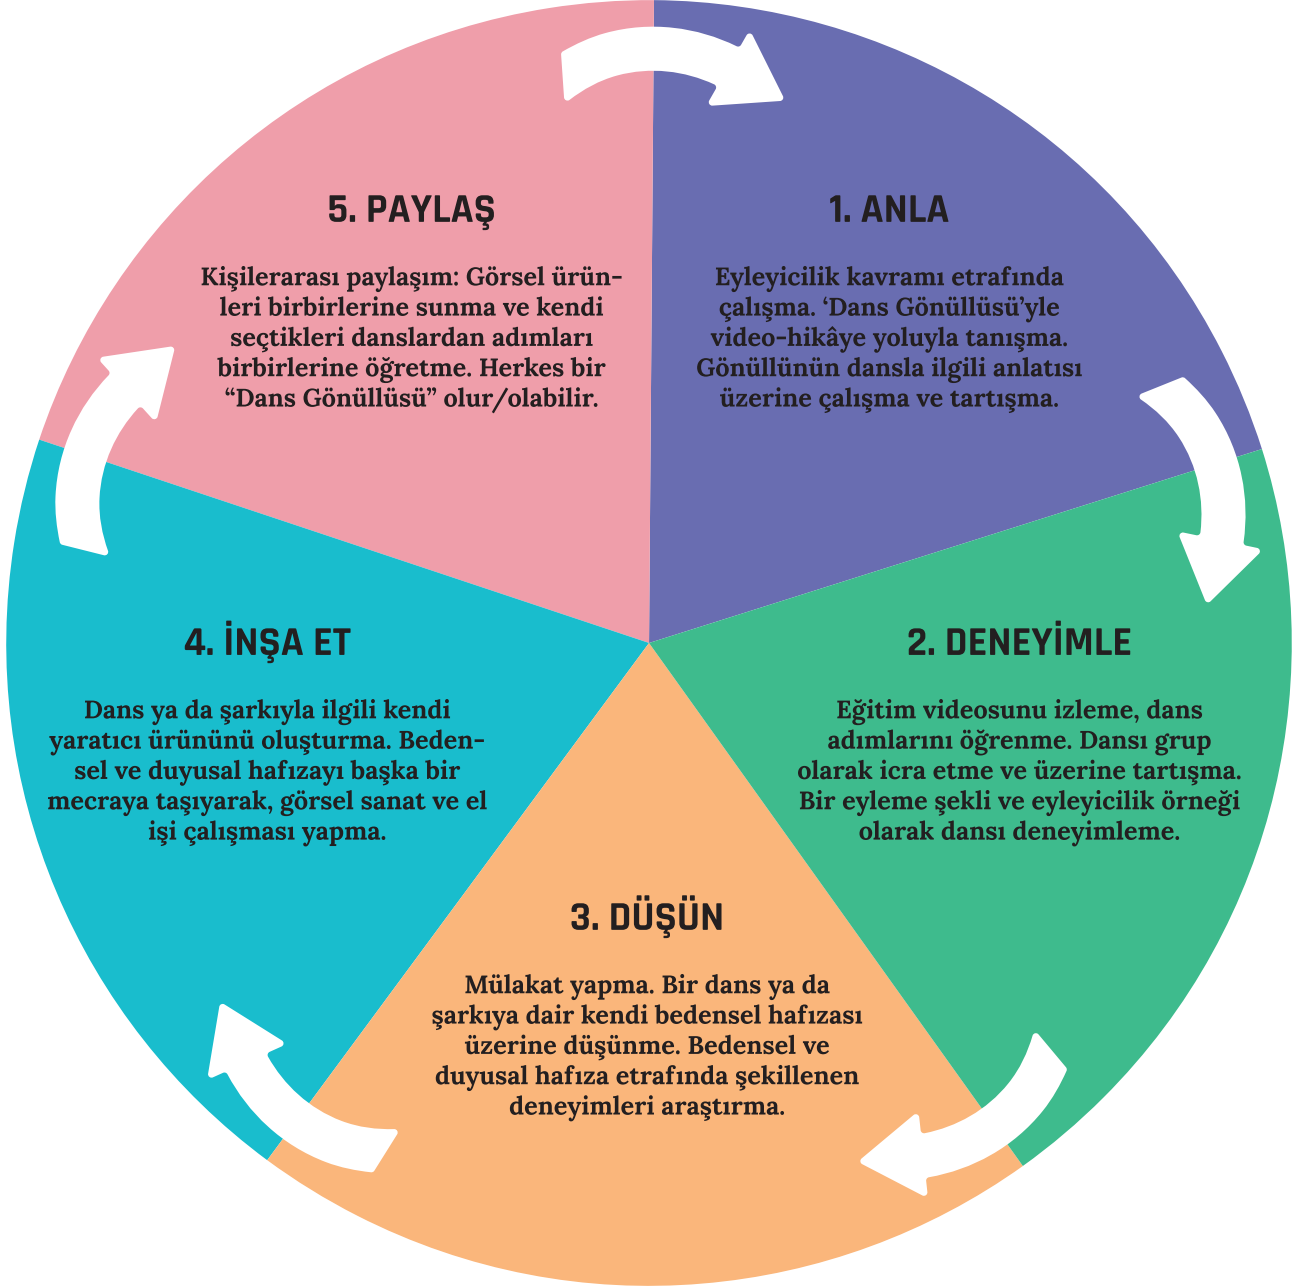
5. PAYLAŞ

Kişilerarası paylaşım: Görsel ürünleri birbirlerine sunma ve kendi seçtikleri danslardan adımları birbirlerine öğretme. Herkes bir “Dans Gönüllüsü” olur/olabilir.

1. ANLA

Eyleyicilik kavramı etrafında çalışma. ‘Dans Gönüllüsü’yle video-hikâye yoluyla tanışma. Gönüllünün dansla ilgili anlatısı üzerine çalışma ve tartışma.

4. İNŞA ET

Dans ya da şarkıyla ilgili kendi yaratıcı ürününü oluşturma. Bedensel ve duyusal hafızayı başka bir mecraya taşıyarak, görsel sanat ve el işi çalışması yapma.

2. DENEYİMLE

Eğitim videosunu izleme, dans adımlarını öğrenme. Dansı grup olarak icra etme ve üzerine tartışma. Bir eyleme şekli ve eyleyicilik örneği olarak dansı deneyimleme.

3. DÜŞÜN

Mülakat yapma. Bir dans ya da şarkıya dair kendi bedensel hafızası üzerine düşünme. Bedensel ve duyusal hafıza etrafında şekillenen deneyimleri araştırma.